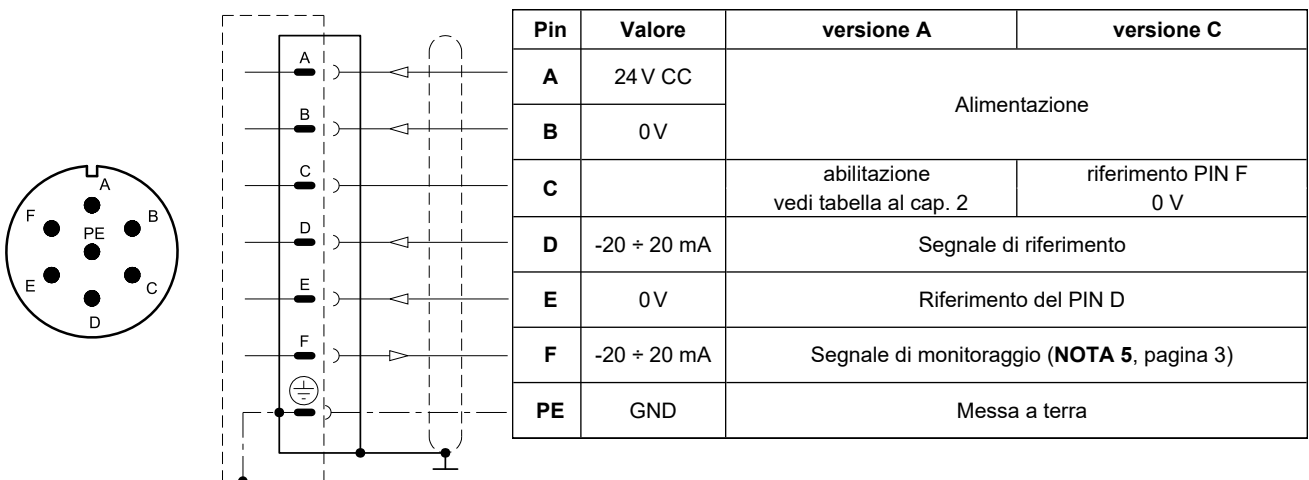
A
B
C
D
E
F
PE

A
B
C
D
E
F

| Pin | Valore | versione A | versione C |
|---|---|---|---|
| **A** | 24 V CC | Alimentazione | |
| **B** | 0 V | | |
| **C** | | abilitazione vedi tabella al cap. 2 | riferimento PIN F 0 V |
| **D** | -20 ÷ 20 mA | Segnale di riferimento | |
| **E** | 0 V | Riferimento del PIN D | |
| **F** | -20 ÷ 20 mA | Segnale di monitoraggio (**NOTA 5**, pagina 3) | |
| **PE** | GND | Messa a terra | |